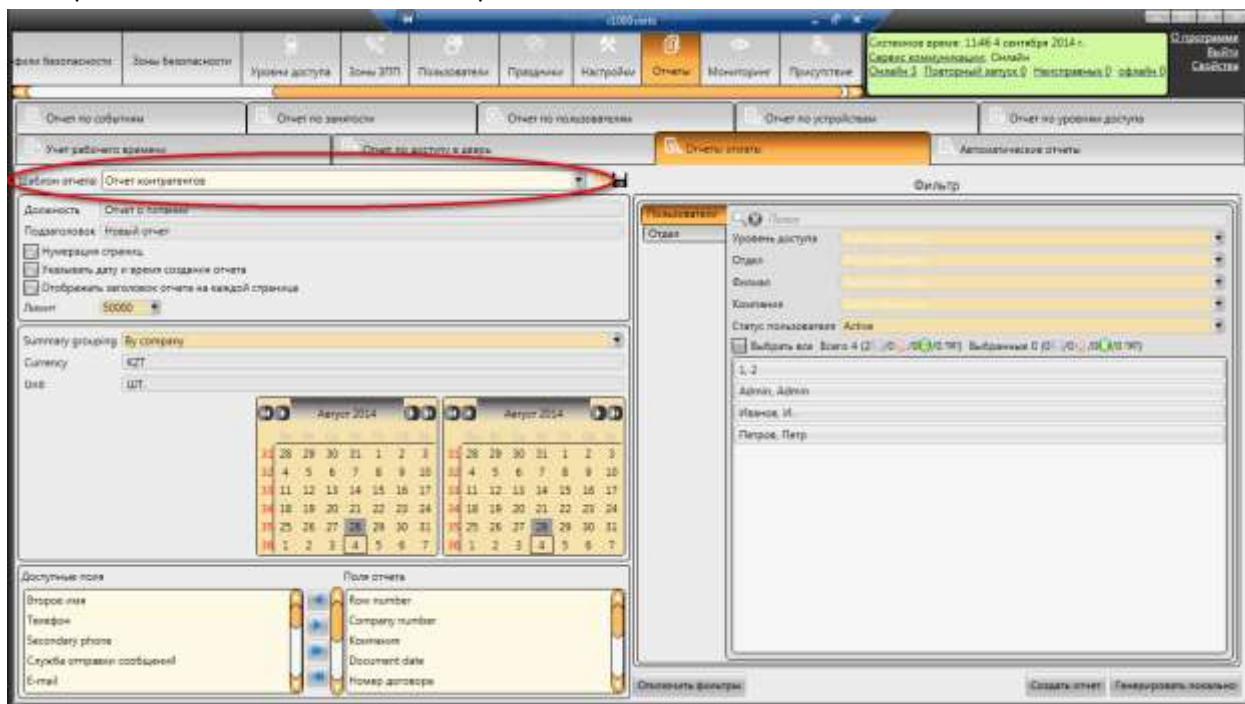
фили безопасности | Зоны безопасности | Уровни доступа | Зоны ЗПП | Пользователи | Праздники | Настройки | Отчеты | Мониторинг | Присутствие

Системное время: 11:46 4 сентября 2014 г.
Сервис коммуникации: Онлайн
Онлайн 3 Повторный запуск 0 Неисправных 0 оффлайн 0

О программе
Выйти
Свойства

Отчет по событиям | Отчет по зонам | Отчет по пользователям | Отчет по устройствам | Отчет по уровням доступа

Учет рабочего времени | Отчет по доступу в дверь | Отчеты отчеты | Автоматические отчеты

Шаблон отчета: Отчет контрагентов

Фильтр

Должность: Отчет о платеже
Подзаголовок: Новый отчет
Нумерация страниц
Указывать дату и время создания отчета
Отображать заголовок отчета на каждой странице
Лимит: 50000

Summary grouping: By company
Currency: KZT
Unit: ШТ.

Август 2014
| | | | | | | |
|---|---|---|---|---|---|---|
| 28 | 29 | 30 | 31 | 1 | 2 | 3 |
| 4 | 5 | 6 | 7 | 8 | 9 | 10 |
| 11 | 12 | 13 | 14 | 15 | 16 | 17 |
| 18 | 19 | 20 | 21 | 22 | 23 | 24 |
| 25 | 26 | 27 | 28 | 29 | 30 | 31 |
| 1 | 2 | 3 | 4 | 5 | 6 | 7 |

Август 2014
| | | | | | | |
|---|---|---|---|---|---|---|
| 28 | 29 | 30 | 31 | 1 | 2 | 3 |
| 4 | 5 | 6 | 7 | 8 | 9 | 10 |
| 11 | 12 | 13 | 14 | 15 | 16 | 17 |
| 18 | 19 | 20 | 21 | 22 | 23 | 24 |
| 25 | 26 | 27 | 28 | 29 | 30 | 31 |
| 1 | 2 | 3 | 4 | 5 | 6 | 7 |

Пользователи
Отдел
Поиск
Уровень доступа
Отдел
Филиал
Компания
Статус пользователя: Active
Выбрать все Всего 4 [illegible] Выбранные 0 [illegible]
1, 2
Admin, Admin
Иванов, И.
Петров, Петр

Доступные поля
Второе имя
Телефон
Secondary phone
Служба отправки сообщений
E-mail

Поля отчета
Row number
Company number
Компания
Document date
Номер договора

Отключить фильтры
Создать отчет | Генерировать локально